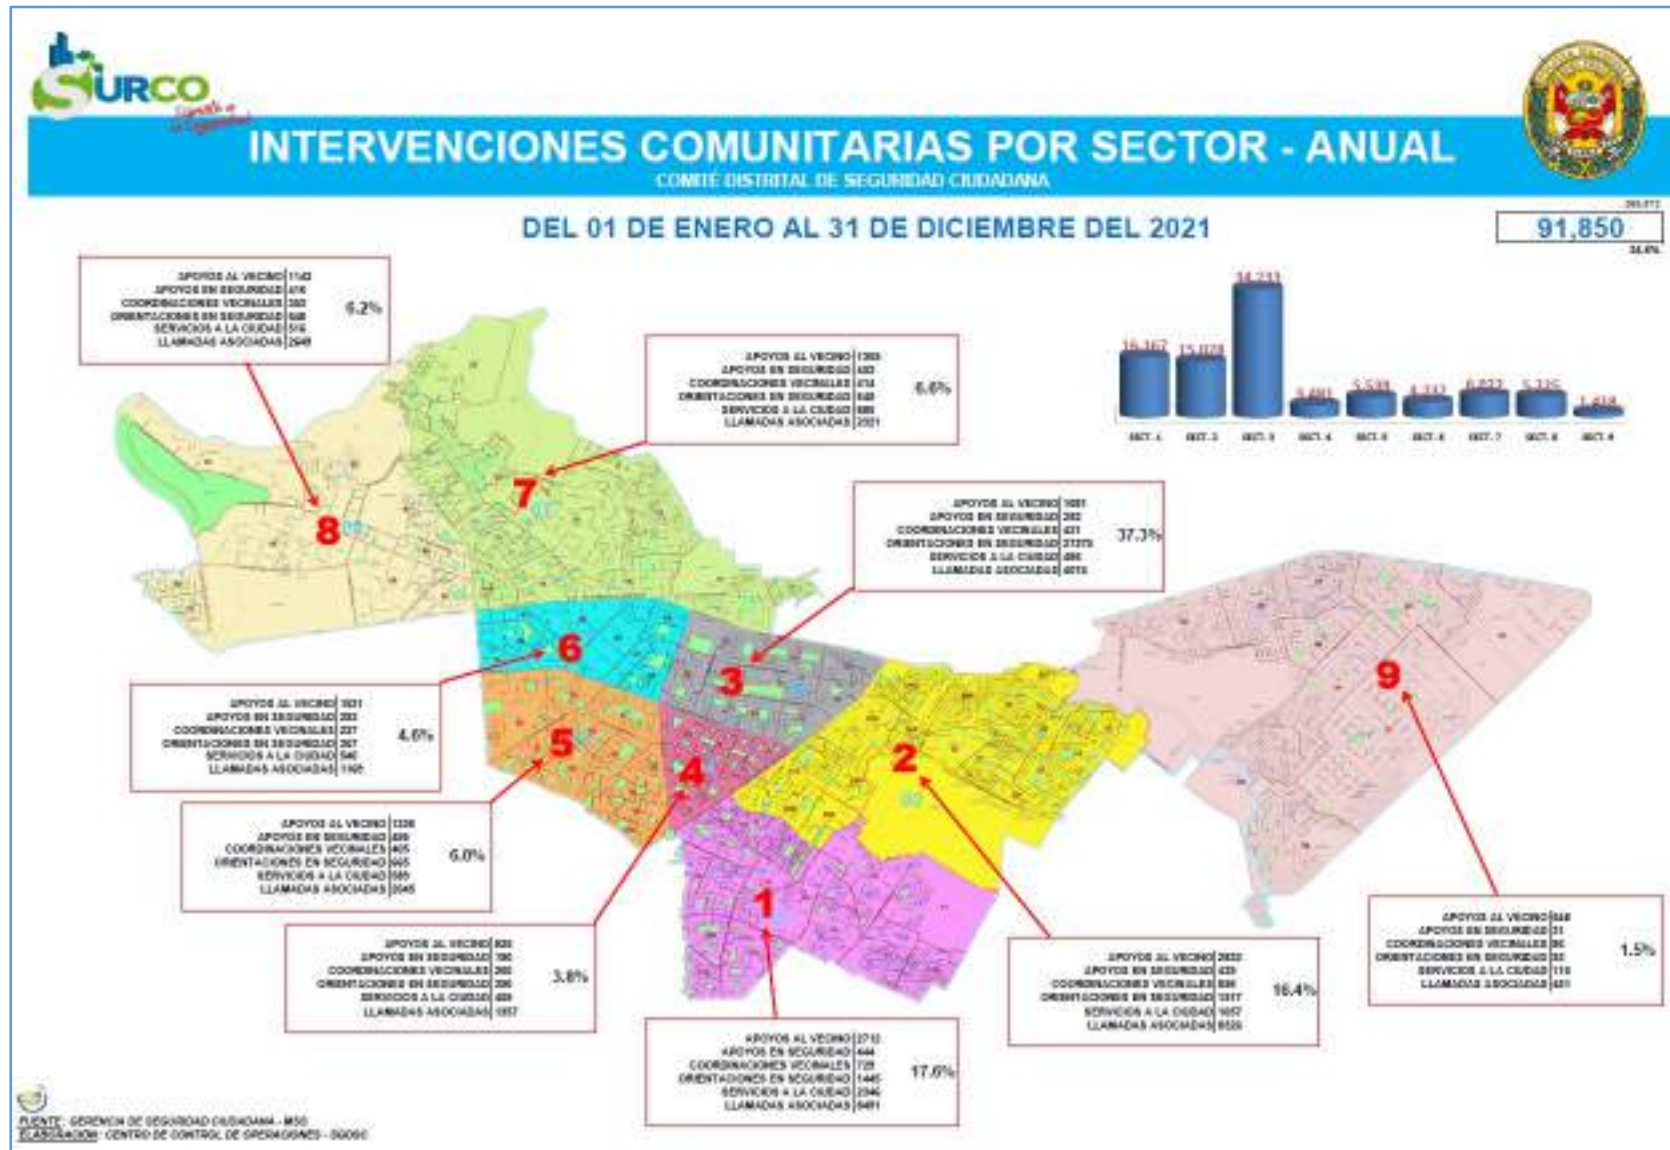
SURCO

INTERVENCIONES COMUNITARIAS POR SECTOR - ANUAL

COMITÉ DISTRITAL DE SEGURIDAD CIUDADANA

DEL 01 DE ENERO AL 31 DE DICIEMBRE DEL 2021

91,850

34,233

16,167

15,028

5,539

6,022

5,320

1,414

SECT. 1 SECT. 2 SECT. 3 SECT. 4 SECT. 5 SECT. 6 SECT. 7 SECT. 8 SECT. 9

| APOYOS AL VECINO | 1143 |
|---|---|
| APOYOS EN SEGURIDAD | 476 |
| COORDINACIONES VECINALES | 383 |
| ORIENTACIONES EN SEGURIDAD | 848 |
| SERVICIOS A LA CIUDAD | 516 |
| LLAMADAS ASOCIADAS | 2649 |

6.2%

| APOYOS AL VECINO | 1303 |
|---|---|
| APOYOS EN SEGURIDAD | 433 |
| COORDINACIONES VECINALES | 474 |
| ORIENTACIONES EN SEGURIDAD | 848 |
| SERVICIOS A LA CIUDAD | 888 |
| LLAMADAS ASOCIADAS | 2021 |

6.6%

| APOYOS AL VECINO | 1051 |
|---|---|
| APOYOS EN SEGURIDAD | 282 |
| COORDINACIONES VECINALES | 431 |
| ORIENTACIONES EN SEGURIDAD | 27375 |
| SERVICIOS A LA CIUDAD | 486 |
| LLAMADAS ASOCIADAS | 4070 |

37.3%

8

7

6

3

5

4

2

1

9

| APOYOS AL VECINO | 1821 |
|---|---|
| APOYOS EN SEGURIDAD | 282 |
| COORDINACIONES VECINALES | 237 |
| ORIENTACIONES EN SEGURIDAD | 267 |
| SERVICIOS A LA CIUDAD | 546 |
| LLAMADAS ASOCIADAS | 1165 |

4.6%

| APOYOS AL VECINO | 1336 |
|---|---|
| APOYOS EN SEGURIDAD | 439 |
| COORDINACIONES VECINALES | 405 |
| ORIENTACIONES EN SEGURIDAD | 665 |
| SERVICIOS A LA CIUDAD | 585 |
| LLAMADAS ASOCIADAS | 2045 |

6.0%

| APOYOS AL VECINO | 820 |
|---|---|
| APOYOS EN SEGURIDAD | 786 |
| COORDINACIONES VECINALES | 260 |
| ORIENTACIONES EN SEGURIDAD | 286 |
| SERVICIOS A LA CIUDAD | 489 |
| LLAMADAS ASOCIADAS | 1057 |

3.8%

| APOYOS AL VECINO | 2712 |
|---|---|
| APOYOS EN SEGURIDAD | 444 |
| COORDINACIONES VECINALES | 729 |
| ORIENTACIONES EN SEGURIDAD | 1445 |
| SERVICIOS A LA CIUDAD | 2346 |
| LLAMADAS ASOCIADAS | 8491 |

17.6%

| APOYOS AL VECINO | 2832 |
|---|---|
| APOYOS EN SEGURIDAD | 439 |
| COORDINACIONES VECINALES | 808 |
| ORIENTACIONES EN SEGURIDAD | 1317 |
| SERVICIOS A LA CIUDAD | 1657 |
| LLAMADAS ASOCIADAS | 8528 |

16.4%

| APOYOS AL VECINO | 348 |
|---|---|
| APOYOS EN SEGURIDAD | 31 |
| COORDINACIONES VECINALES | 86 |
| ORIENTACIONES EN SEGURIDAD | 32 |
| SERVICIOS A LA CIUDAD | 116 |
| LLAMADAS ASOCIADAS | 401 |

1.5%

FUENTE: GERENCIA DE SEGURIDAD CIUDADANA - MSS
ELABORACIÓN: CENTRO DE CONTROL DE OPERACIONES - SGOSC